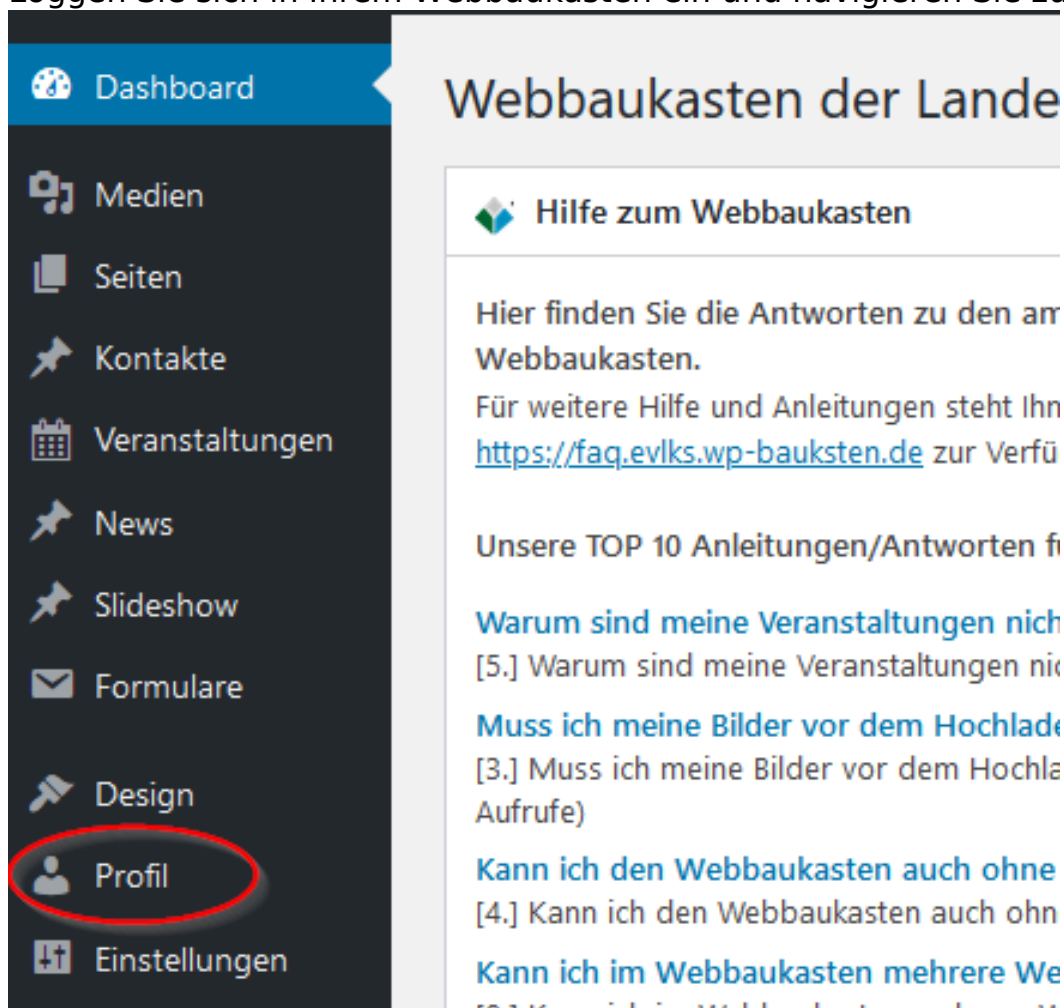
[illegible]

Dashboard

Medien

Seiten

Kontakte

Veranstaltungen

News

Slideshow

Formulare

Design

Profil

Einstellungen

Webbaukasten der Lande

Hilfe zum Webbaukasten

Hier finden Sie die Antworten zu den am Webbaukasten.

Für weitere Hilfe und Anleitungen steht Ihn https://faq.evlks.wp-baukasten.de zur Verfü

Unsere TOP 10 Anleitungen/Antworten f

Warum sind meine Veranstaltungen nich
[5.] Warum sind meine Veranstaltungen ni

Muss ich meine Bilder vor dem Hochlade
[3.] Muss ich meine Bilder vor dem Hochla Aufrufe)

Kann ich den Webbaukasten auch ohne
[4.] Kann ich den Webbaukasten auch ohn

Kann ich im Webbaukasten mehrere We